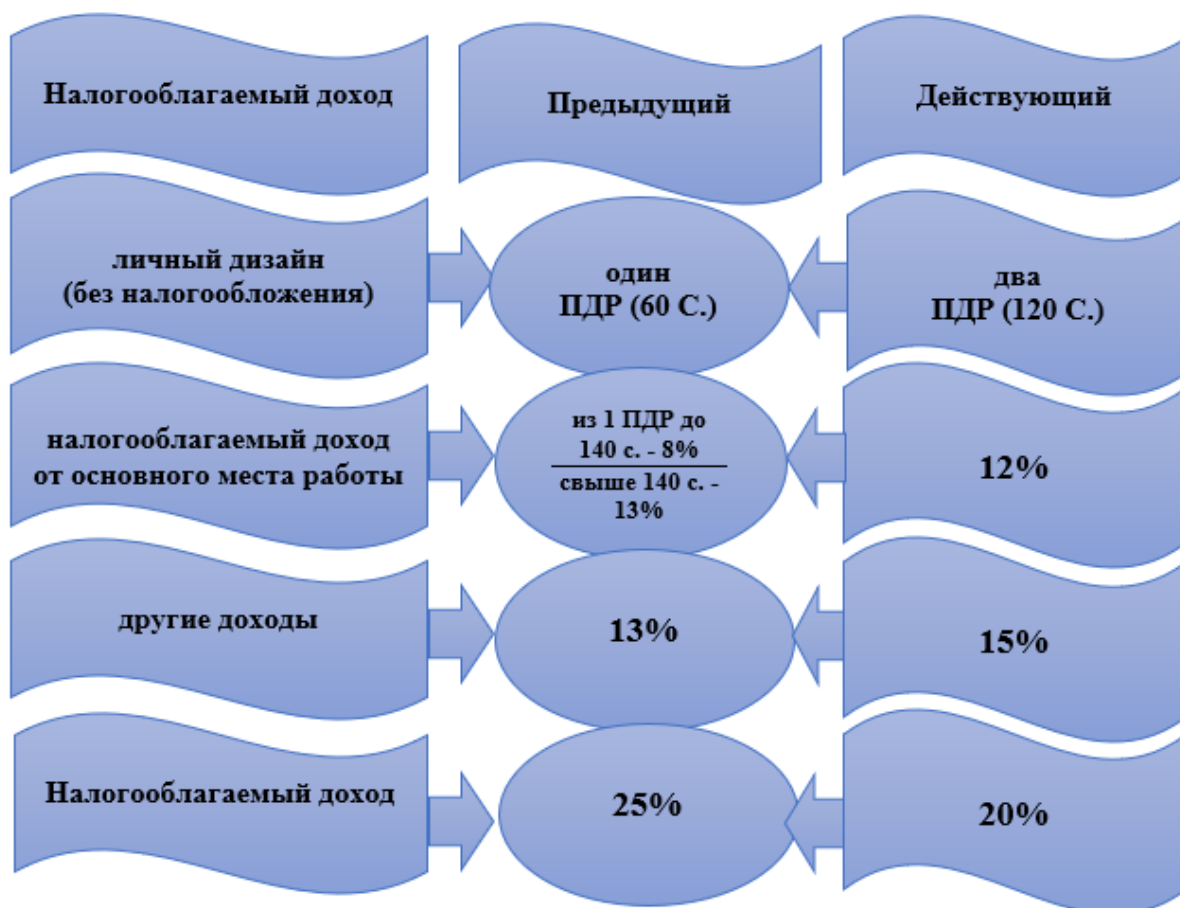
Налогооблагаемый доход

Предыдущий

Действующий

личный дизайн (без налогообложения)

один ПДР (60 С.)

два ПДР (120 С.)

налогооблагаемый доход от основного места работы

из 1 ПДР до 140 с. - 8%

свыше 140 с. - 13%

12%

другие доходы

13%

15%

Налогооблагаемый доход

25%

20%